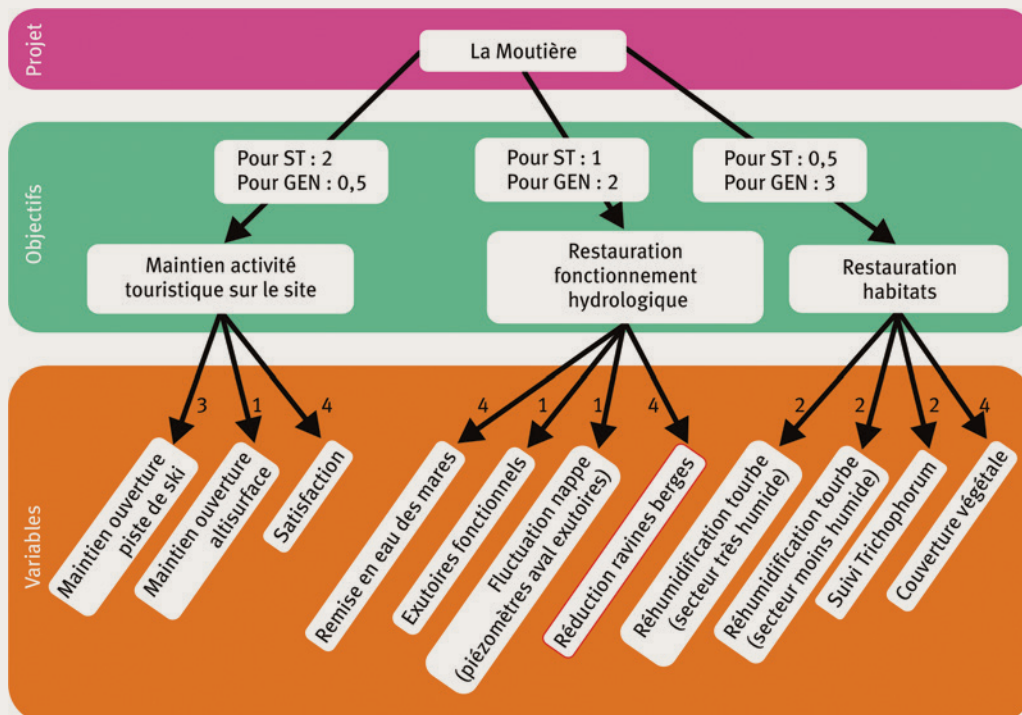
Projet

La Moutière

Objectifs

Pour ST : 2
Pour GEN : 0,5

Pour ST : 1
Pour GEN : 2

Pour ST : 0,5
Pour GEN : 3

Maintien activité touristique sur le site

Restauration fonctionnement hydrologique

Restauration habitats

Variables

3
Maintien ouverture piste de ski

1
Maintien ouverture altisurface

4
Satisfaction

4
Remise en eau des mares

1
Exutoires fonctionnels

1
Fluctuation nappe (piézomètres aval exutoires)

4
Réduction ravines berges

2
Réhumidification tourbe (secteur très humide)

2
Réhumidification tourbe (secteur moins humide)

2
Suivi Trichophorum

4
Couverture végétale